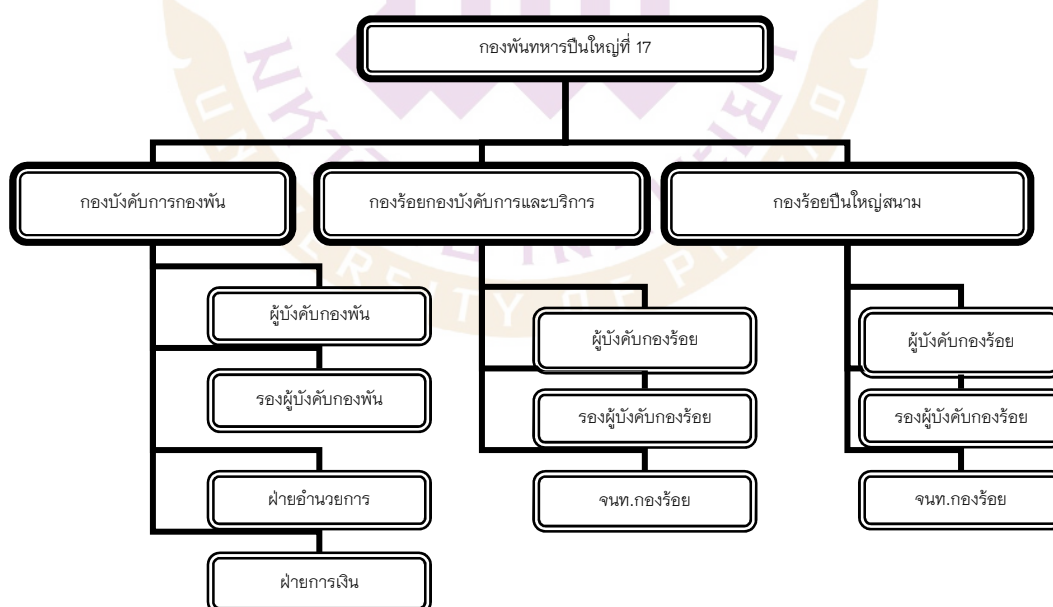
กองพันทหารปืนใหญ่ที่ 17

กองบังคับการกองพัน

กองร้อยกองบังคับการและบริการ

กองร้อยปืนใหญ่สนาม

ผู้บังคับกองพัน

รองผู้บังคับกองพัน

ฝ่ายอำนวยการ

ฝ่ายการเงิน

ผู้บังคับกองร้อย

รองผู้บังคับกองร้อย

จนท.กองร้อย

ผู้บังคับกองร้อย

รองผู้บังคับกองร้อย

จนท.กองร้อย